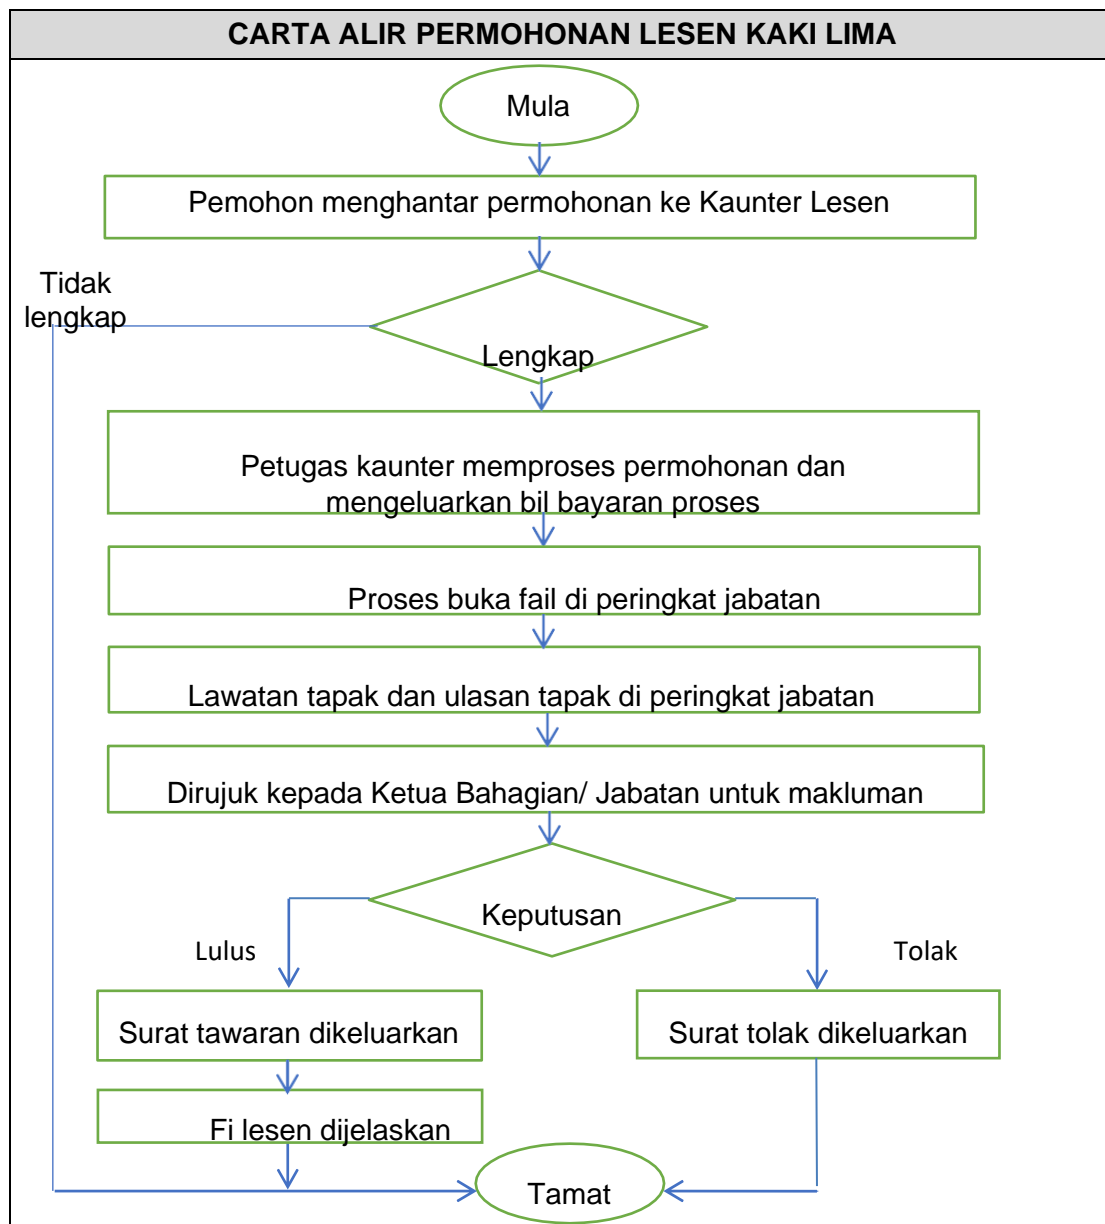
CARTA ALIR PERMOHONAN LESEN KAKI LIMA

Mula

Pemohon menghantar permohonan ke Kaunter Lesen

Tidak lengkap

Lengkap

Petugas kaunter memproses permohonan dan mengeluarkan bil bayaran proses

Proses buka fail di peringkat jabatan

Lawatan tapak dan ulasan tapak di peringkat jabatan

Dirujuk kepada Ketua Bahagian/ Jabatan untuk makluman

Keputusan

Lulus

Tolak

Surat tawaran dikeluarkan

Surat tolak dikeluarkan

Fi lesen dijelaskan

Tamat